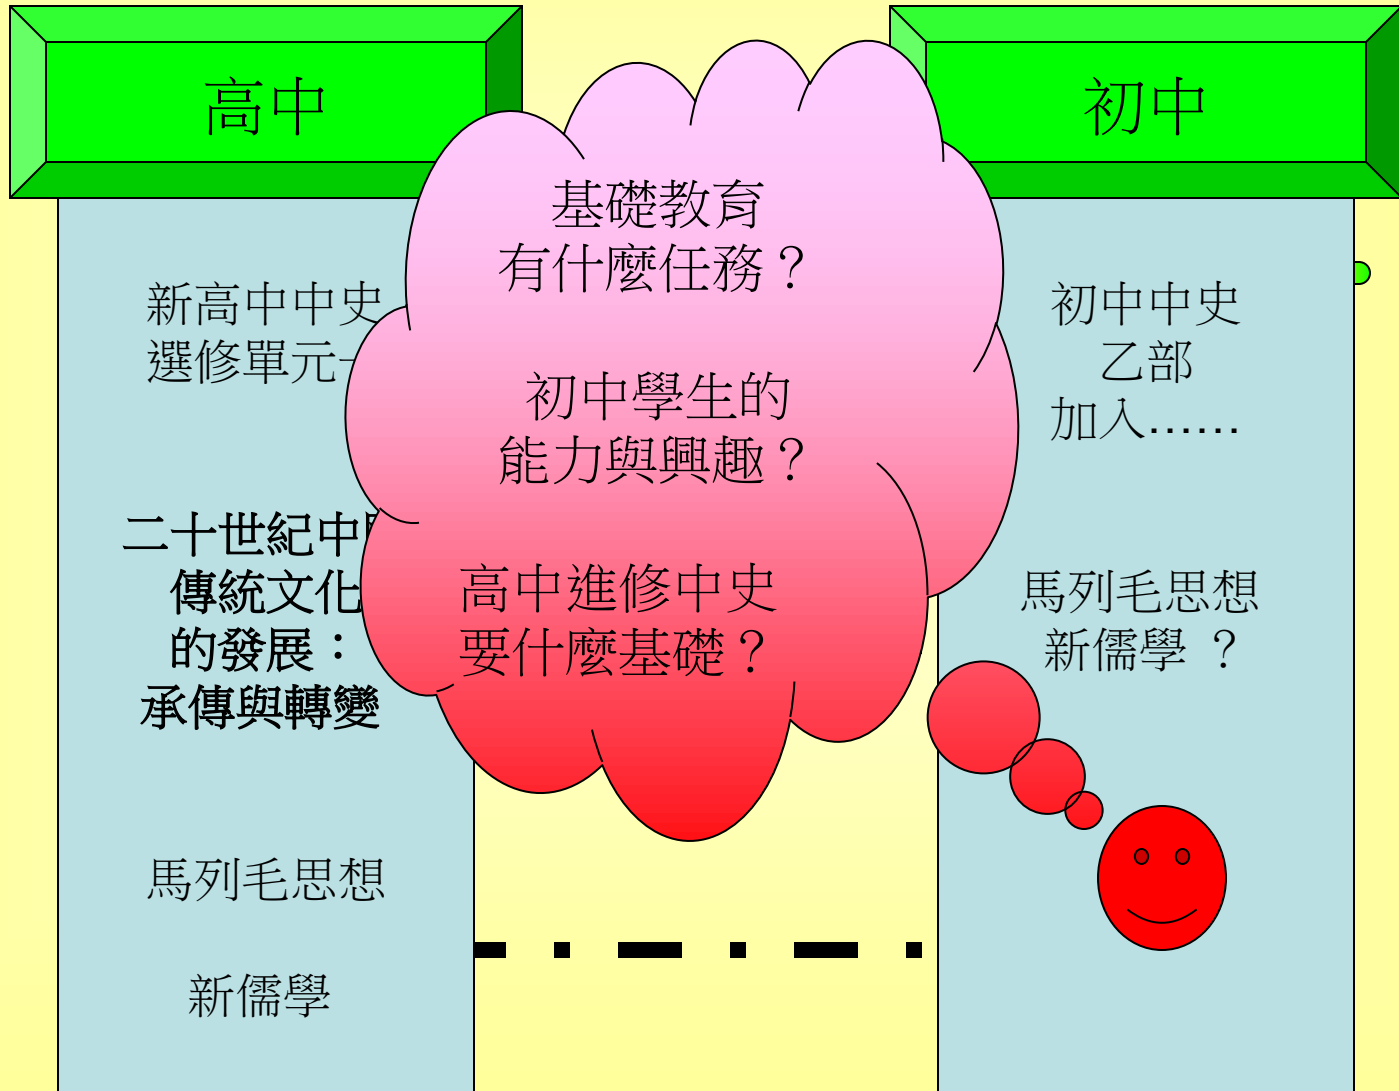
高中

新高中中史
選修單元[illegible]

二十世紀中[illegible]
傳統文化
的發展：
承傳與轉變

馬列毛思想

新儒學

基礎教育
有什麼任務？

初中學生的
能力與興趣？

高中進修中史
要什麼基礎？

初中

初中中史
乙部
加入……

馬列毛思想
新儒學 ？